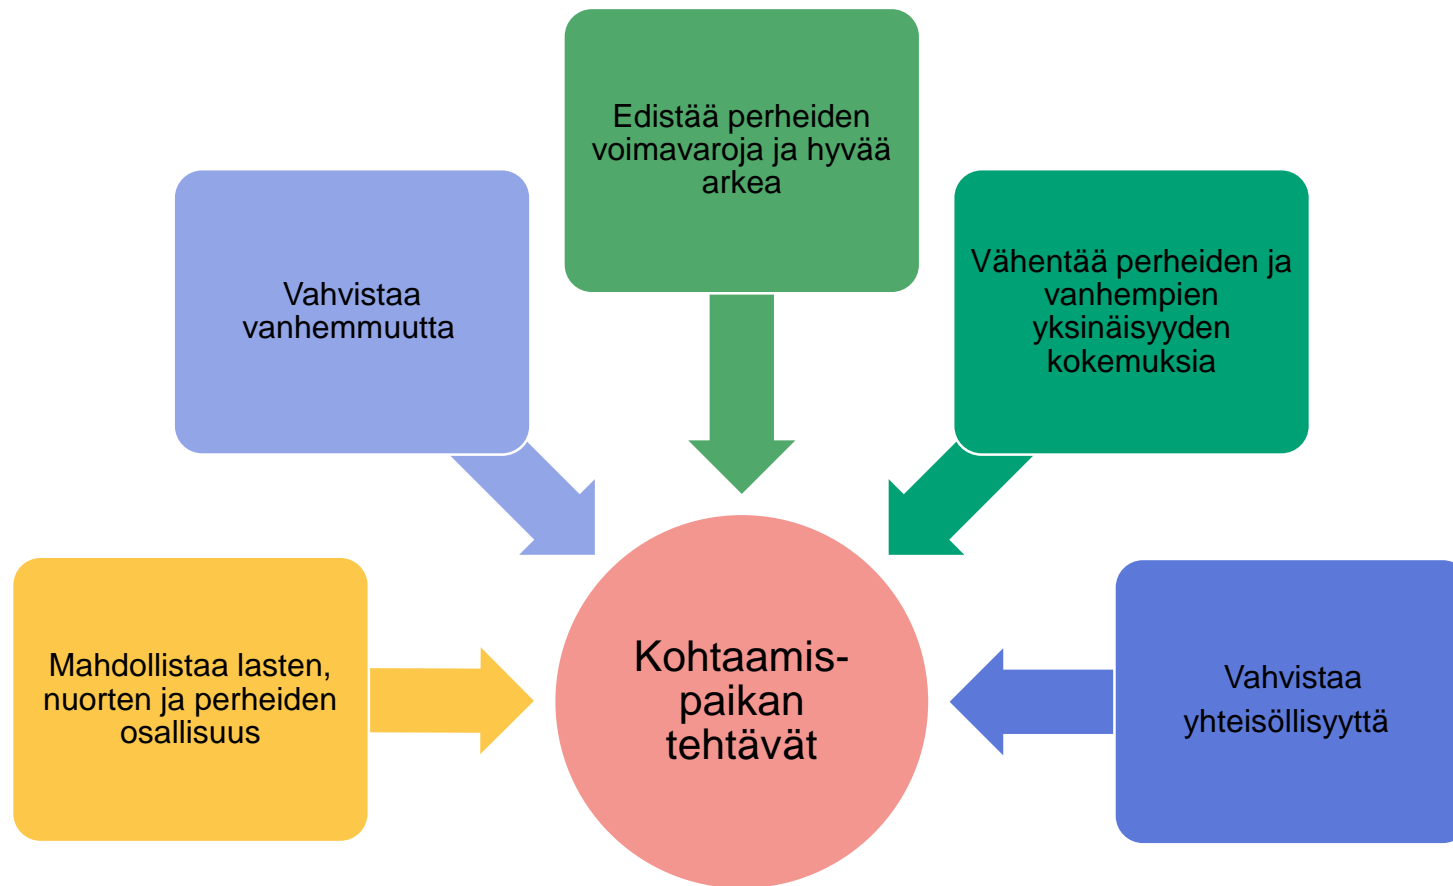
Edistää perheiden voimavaroja ja hyvää arkea

Vahvistaa vanhemmuutta

Vähentää perheiden ja vanhempien yksinäisyyden kokemuksia

Mahdollistaa lasten, nuorten ja perheiden osallisuus

Kohtaamis-paikan tehtävät

Vahvistaa yhteisöllisyyttä